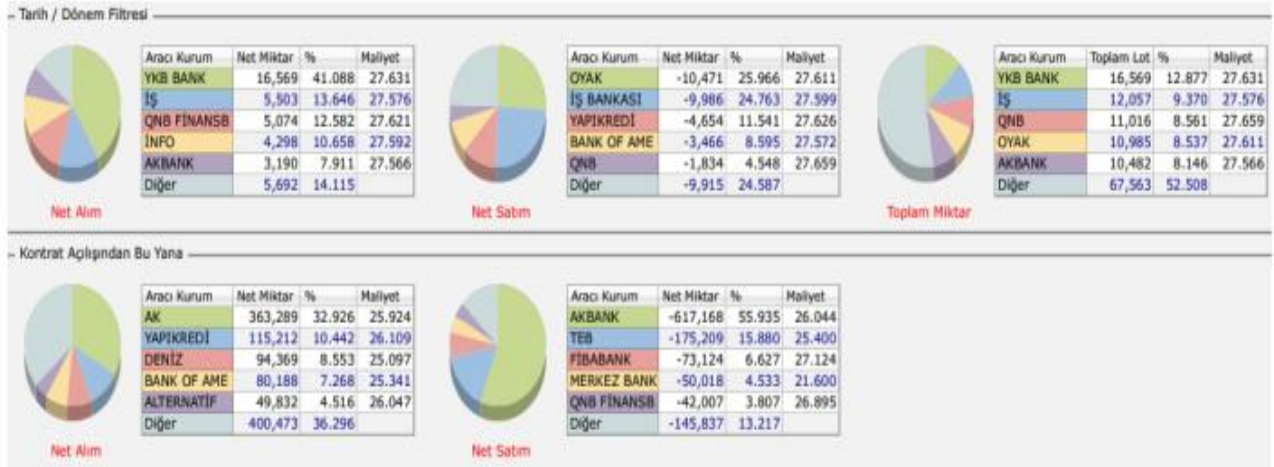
Tarih / Dönem Filtresi

| Aracı Kurum | Net Miktar | % | Maliyet |
|---|---|---|---|
| YKB BANK | 16,569 | 41.088 | 27.631 |
| İŞ | 5,503 | 13.646 | 27.576 |
| QNB FİNANSB | 5,074 | 12.582 | 27.621 |
| İNFO | 4,298 | 10.658 | 27.592 |
| AKBANK | 3,190 | 7.911 | 27.566 |
| Diğer | 5,692 | 14.115 | |

Net Alım

| Aracı Kurum | Net Miktar | % | Maliyet |
|---|---|---|---|
| OYAK | -10,471 | 25.966 | 27.611 |
| İŞ BANKASI | -9,986 | 24.763 | 27.599 |
| YAPIKREDİ | -4,654 | 11.541 | 27.626 |
| BANK OF AME | -3,466 | 8.595 | 27.572 |
| QNB | -1,834 | 4.548 | 27.659 |
| Diğer | -9,915 | 24.587 | |

Net Satım

| Aracı Kurum | Toplam Lot | % | Maliyet |
|---|---|---|---|
| YKB BANK | 16,569 | 12.877 | 27.631 |
| İŞ | 12,057 | 9.370 | 27.576 |
| QNB | 11,016 | 8.561 | 27.659 |
| OYAK | 10,985 | 8.537 | 27.611 |
| AKBANK | 10,482 | 8.146 | 27.566 |
| Diğer | 67,563 | 52.508 | |

Toplam Miktar

Kontrat Açılışından Bu Yana

| Aracı Kurum | Net Miktar | % | Maliyet |
|---|---|---|---|
| AK | 363,289 | 32.926 | 25.924 |
| YAPIKREDİ | 115,212 | 10.442 | 26.109 |
| DENİZ | 94,369 | 8.553 | 25.097 |
| BANK OF AME | 80,188 | 7.268 | 25.341 |
| ALTERNATİF | 49,832 | 4.516 | 26.047 |
| Diğer | 400,473 | 36.296 | |

Net Alım

| Aracı Kurum | Net Miktar | % | Maliyet |
|---|---|---|---|
| AKBANK | -617,168 | 55.935 | 26.044 |
| TEB | -175,209 | 15.880 | 25.400 |
| FİBABANK | -73,124 | 6.627 | 27.124 |
| MERKEZ BANK | -50,018 | 4.533 | 21.600 |
| QNB FİNANSB | -42,007 | 3.807 | 26.895 |
| Diğer | -145,837 | 13.217 | |

Net Satım